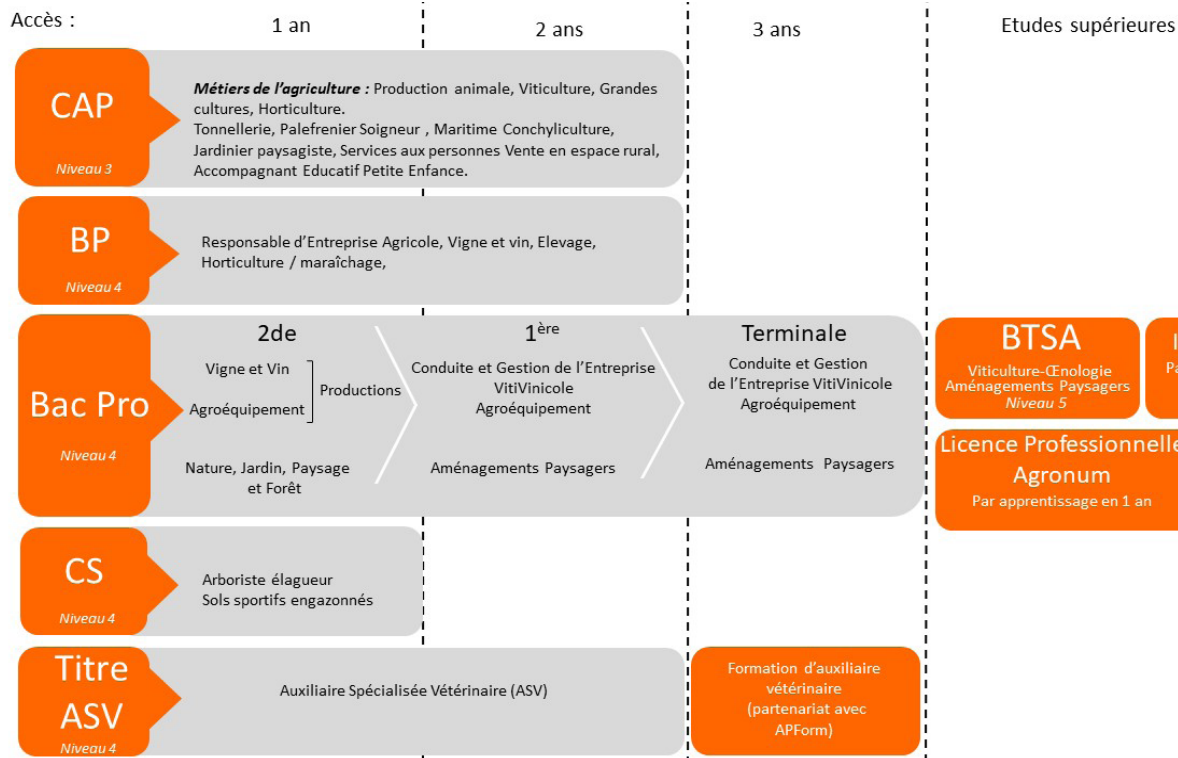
Accès :

1 an

2 ans

3 ans

Etudes supérieures

CAP
Niveau 3

Métiers de l'agriculture : Production animale, Viticulture, Grandes cultures, Horticulture.
Tonnellerie, Palefrenier Soigneur , Maritime Conchyliculture, Jardinier paysagiste, Services aux personnes Vente en espace rural, Accompagnant Educatif Petite Enfance.

BP
Niveau 4

Responsable d'Entreprise Agricole, Vigne et vin, Elevage, Horticulture / maraîchage,

Bac Pro
Niveau 4

2de
Vigne et Vin
Agroéquipement
Productions
Nature, Jardin, Paysage et Forêt

1ère
Conduite et Gestion de l'Entreprise VitiVinicole
Agroéquipement
Aménagements Paysagers

Terminale
Conduite et Gestion de l'Entreprise VitiVinicole
Agroéquipement
Aménagements Paysagers

BTSA
Viticulture-Œnologie
Aménagements Paysagers
Niveau 5

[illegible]
Pa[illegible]

Licence Professionnelle
Agronum
Par apprentissage en 1 an

CS
Niveau 4

Arboriste élagueur
Sols sportifs engazonnés

Titre ASV
Niveau 4

Auxiliaire Spécialisée Vétérinaire (ASV)

Formation d'auxiliaire vétérinaire (partenariat avec APForm)